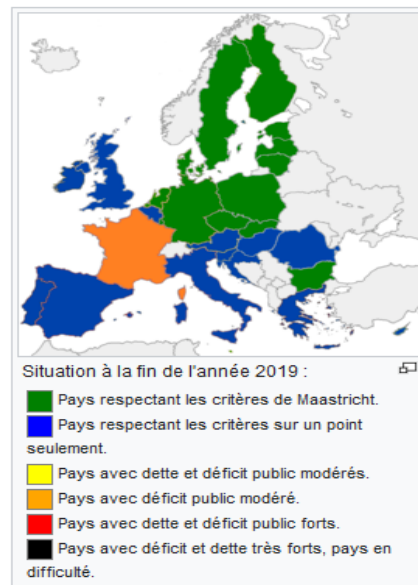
Situation à la fin de l'année 2019 :

Pays respectant les critères de Maastricht.

Pays respectant les critères sur un point seulement.

Pays avec dette et déficit public modérés.

Pays avec déficit public modéré.

Pays avec dette et déficit public forts.

Pays avec déficit et dette très forts, pays en difficulté.